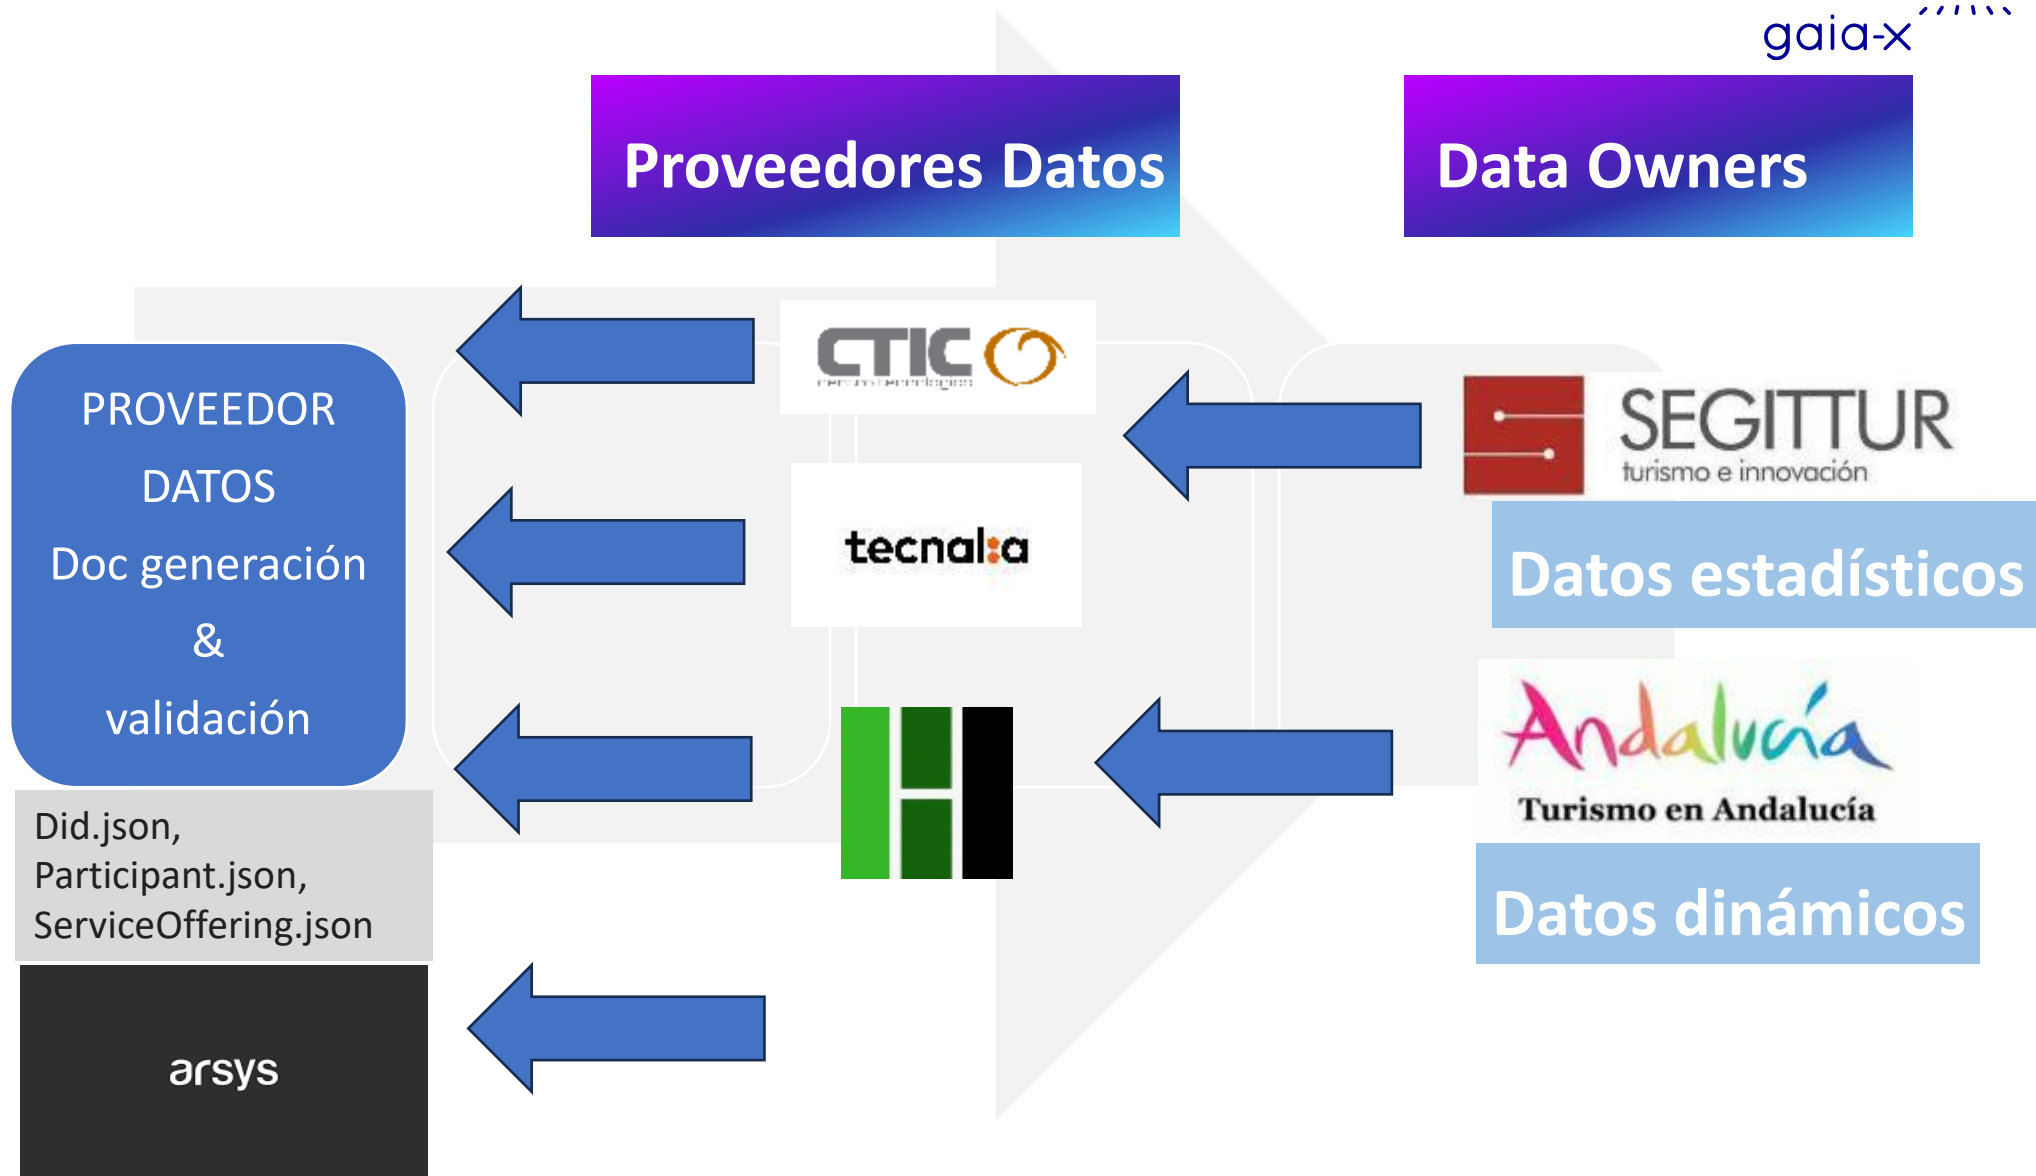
gaia-x

Proveedores Datos

Data Owners

PROVEEDOR DATOS Doc generación & validación

CTIC
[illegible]

tecnalia

SEGITTUR
turismo e innovación

Datos estadísticos

Andalucía
Turismo en Andalucía

Datos dinámicos

Did.json, Participant.json, ServiceOffering.json

arsys